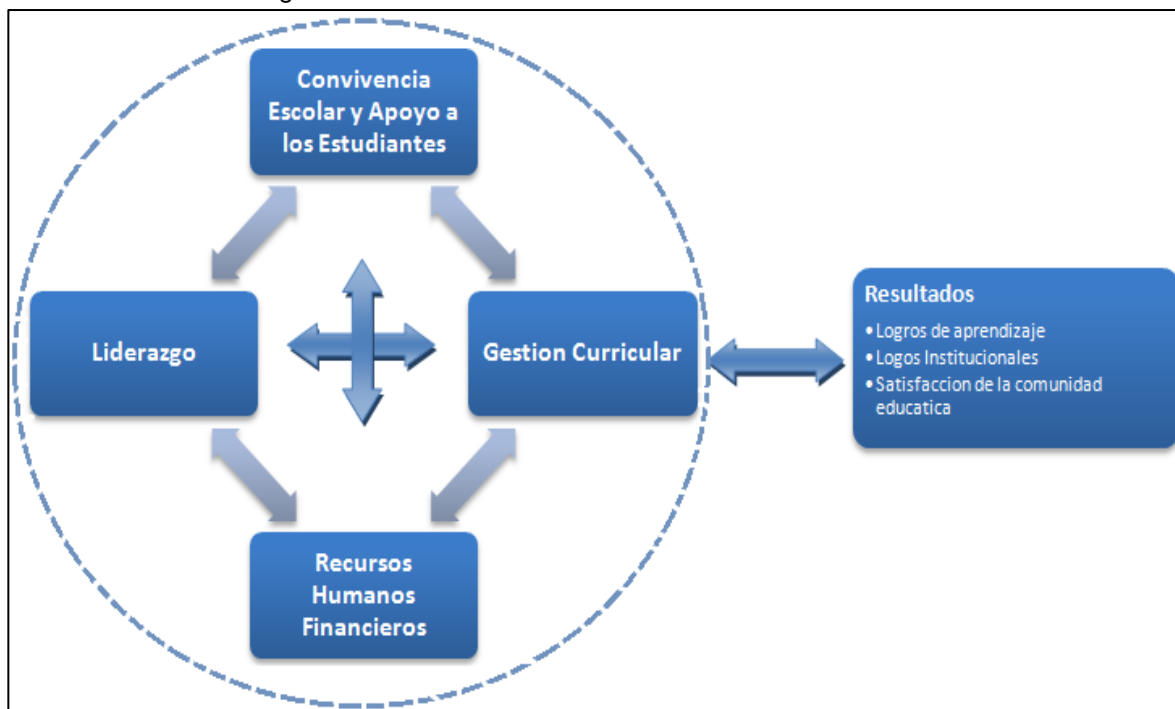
Convivencia Escolar y Apoyo a los Estudiantes

Liderazgo

Gestion Curricular

Recursos Humanos Financieros

Resultados
• Logros de aprendizaje
• Logos Institucionales
• Satisfaccion de la comunidad educatica